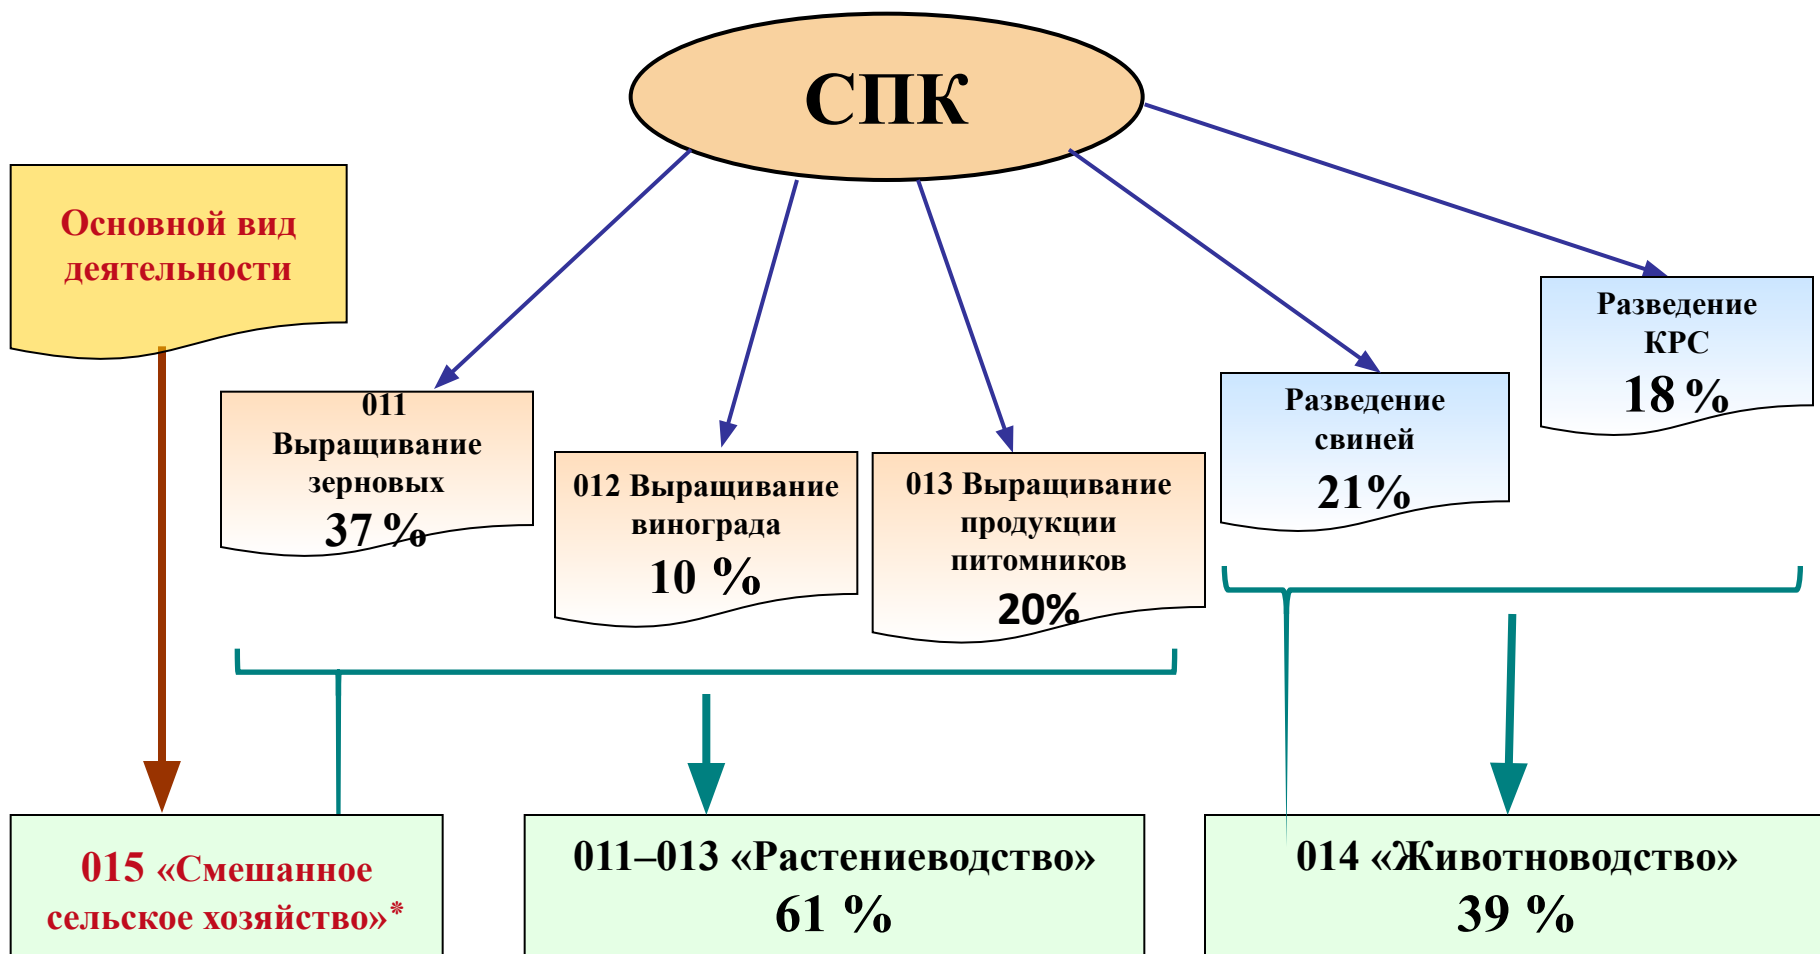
СПК

Основной вид деятельности

011 Выращивание зерновых 37 %

012 Выращивание винограда 10 %

013 Выращивание продукции питомников 20%

Разведение свиней 21%

Разведение КРС 18 %

015 «Смешанное сельское хозяйство»*

011–013 «Растениеводство» 61 %

014 «Животноводство» 39 %